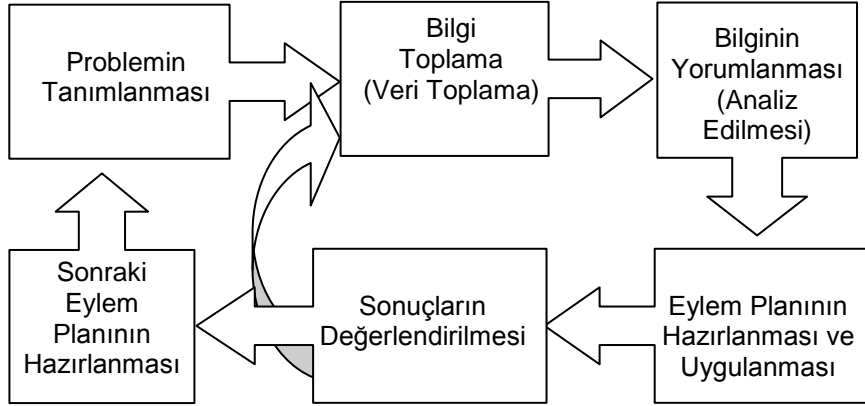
Problemin Tanımlanması

Bilgi Toplama (Veri Toplama)

Bilginin Yorumlanması (Analiz Edilmesi)

Eylem Planının Hazırlanması ve Uygulanması

Sonuçların Değerlendirilmesi

Sonraki Eylem Planının Hazırlanması